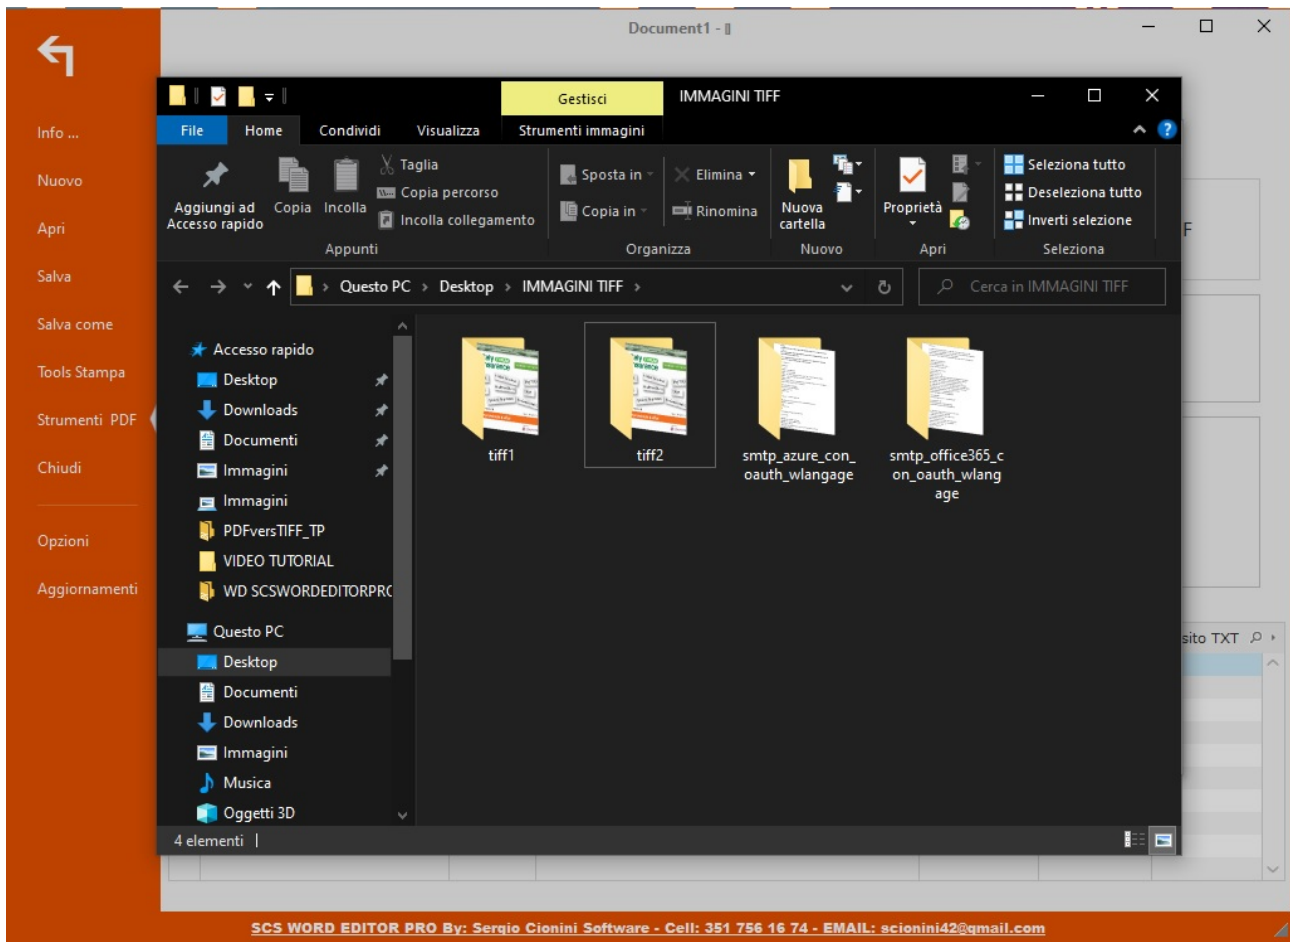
Document1 -

Info ...
Nuovo
Apri
Salva
Salva come
Tools Stampa
Strumenti PDF
Chiudi
Opzioni
Aggiornamenti

Gestisci
IMMAGINI TIFF

File
Home
Condividi
Visualizza
Strumenti immagini

Aggiungi ad Accesso rapido
Copia
Incolla
Taglia
Copia percorso
Incolla collegamento
Appunti

Sposta in
Copia in
Elimina
Rinomina
Organizza

Nuova cartella
Nuovo

Proprietà
Apri

Seleziona tutto
Deseleziona tutto
Inverti selezione
Seleziona

Questo PC › Desktop › IMMAGINI TIFF ›
Cerca in IMMAGINI TIFF

Accesso rapido
Desktop
Downloads
Documenti
Immagini
Immagini
PDFversTIFF_TP
VIDEO TUTORIAL
WD SCSWORDEDITORPRO
Questo PC
Desktop
Documenti
Downloads
Immagini
Musica
Oggetti 3D

tiff1
tiff2
smtp_azure_con_oauth_wlangage
smtp_office365_con_oauth_wlangage

4 elementi

F
sito TXT

SCS WORD EDITOR PRO By: Sergio Cionini Software - Cell: 351 756 16 74 - EMAIL: scionini42@gmail.com